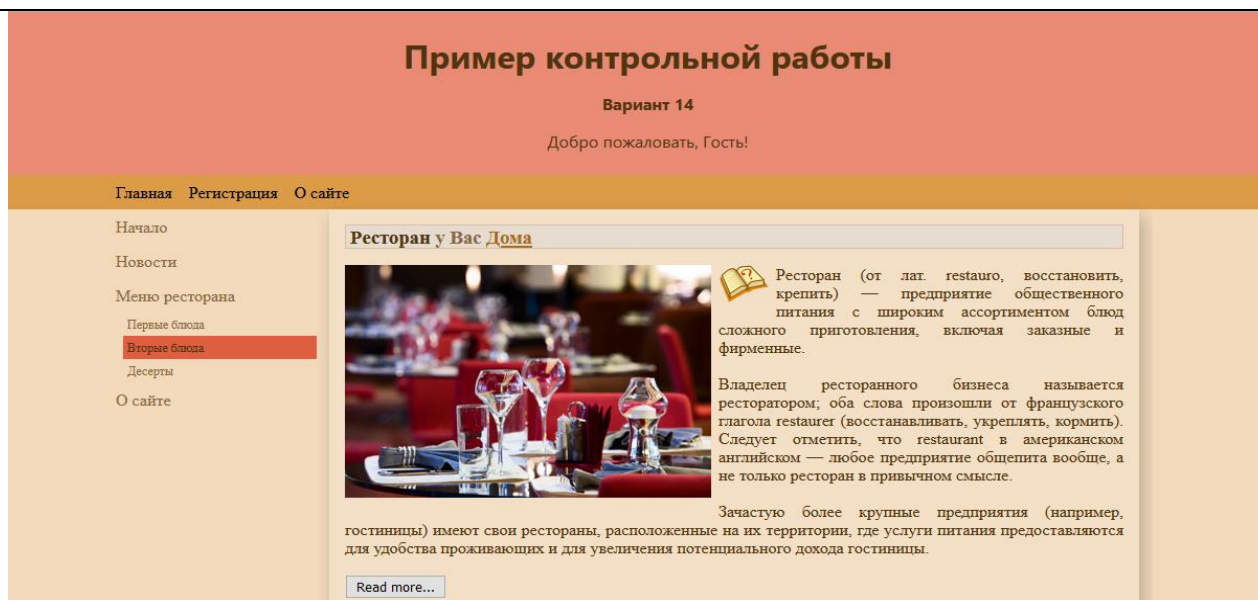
Пример контрольной работы

Вариант 14

Добро пожаловать, Гость!

Главная Регистрация О сайте

Начало

Новости

Меню ресторана

Первые блюда

Вторые блюда

Десерты

О сайте

Ресторан у Вас Дома

Ресторан (от лат. restauro, восстановить, крепить) — предприятие общественного питания с широким ассортиментом блюд сложного приготовления, включая заказные и фирменные.

Владелец ресторанного бизнеса называется ресторатором; оба слова произошли от французского глагола restaurer (восстанавливать, укреплять, кормить). Следует отметить, что restaurant в американском английском — любое предприятие общепита вообще, а не только ресторан в привычном смысле.

Зачастую более крупные предприятия (например, гостиницы) имеют свои рестораны, расположенные на их территории, где услуги питания предоставляются для удобства проживающих и для увеличения потенциального дохода гостиницы.

Read more...